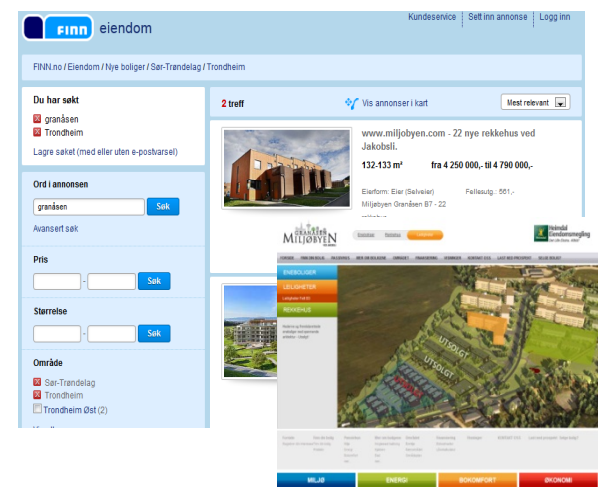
FINN eiendom

Kundeservice | Sett inn annonse | Logg inn

FINN.no / Eiendom / Nye boliger / Sør-Trøndelag / Trondheim

Du har søkt
granåsen
Trondheim
Lagre søket (med eller uten e-postvarsel)

Ord i annonsen
granåsen
Søk
Avansert søk

Pris
-
Søk

Størrelse
-
Søk

Område
Sør-Trøndelag
Trondheim
Trondheim Øst (2)

2 treff
Vis annonser i kart
Mest relevant

www.miljobyen.com - 22 nye rekkehus ved Jakobsli.
132-133 m²
fra 4 250 000,- til 4 790 000,-
Eierform: Eier (Selveier)
Fellesutg.: 561,-
Miljøbyen Granåsen B7 - 22

GRANÅSEN MILJØBYEN
Heimdal Eiendomsmegling
ENEBOLIGER
LEILIGHETER
REKKEHUS
UTSOLGT
UTSOLGT
UTSOLGT
MILJØ
ENERGI
BOKOMFORT
ØKONOMI